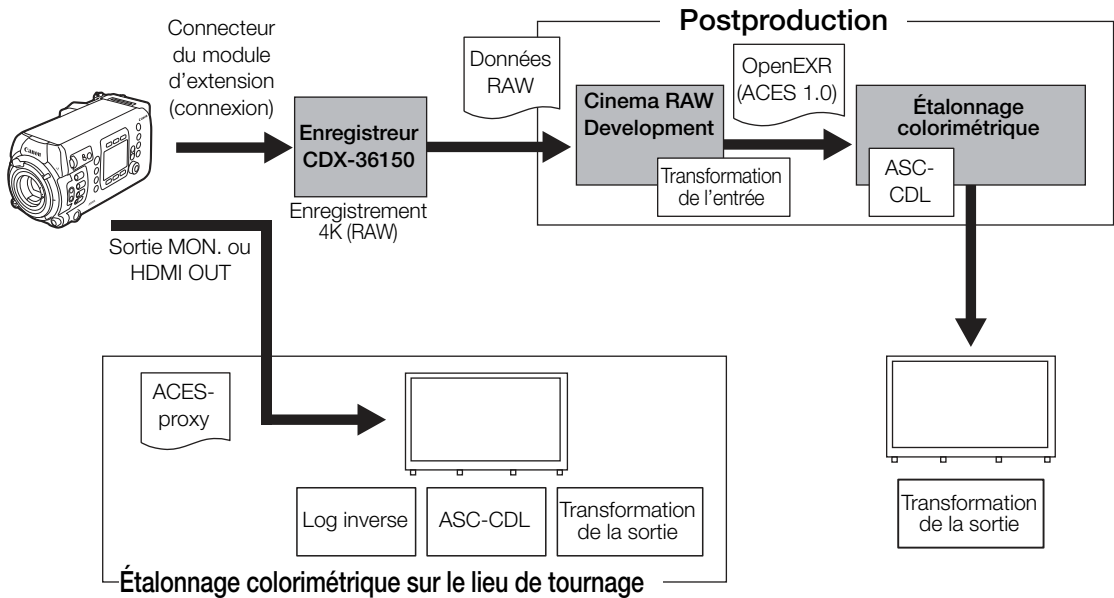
Connecteur du module d'extension (connexion)

Postproduction

Données RAW

OpenEXR (ACES 1.0)

Enregistreur CDX-36150

Cinema RAW Development

Étalonnage colorimétrique

Transformation de l'entrée

ASC-CDL

Enregistrement 4K (RAW)

Sortie MON. ou HDMI OUT

ACES-proxy

Log inverse

ASC-CDL

Transformation de la sortie

Transformation de la sortie

Étalonnage colorimétrique sur le lieu de tournage